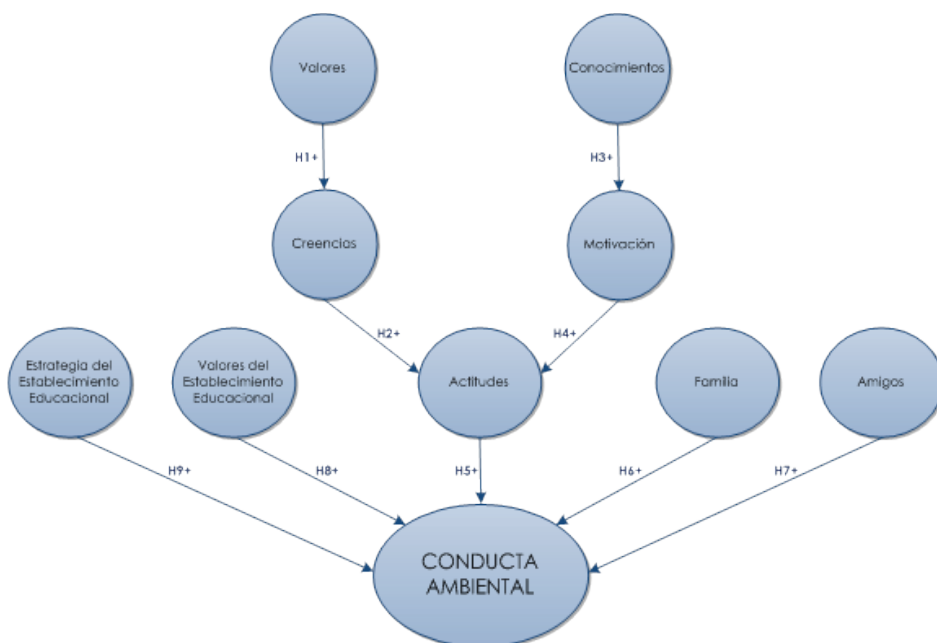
Valores

Conocimientos

H1+

H3+

Creencias

Motivación

H2+

H4+

Estrategia del Establecimiento Educacional

Valores del Establecimiento Educacional

Actitudes

Familia

Amigos

H9+

H8+

H5+

H6+

H7+

CONDUCTA AMBIENTAL